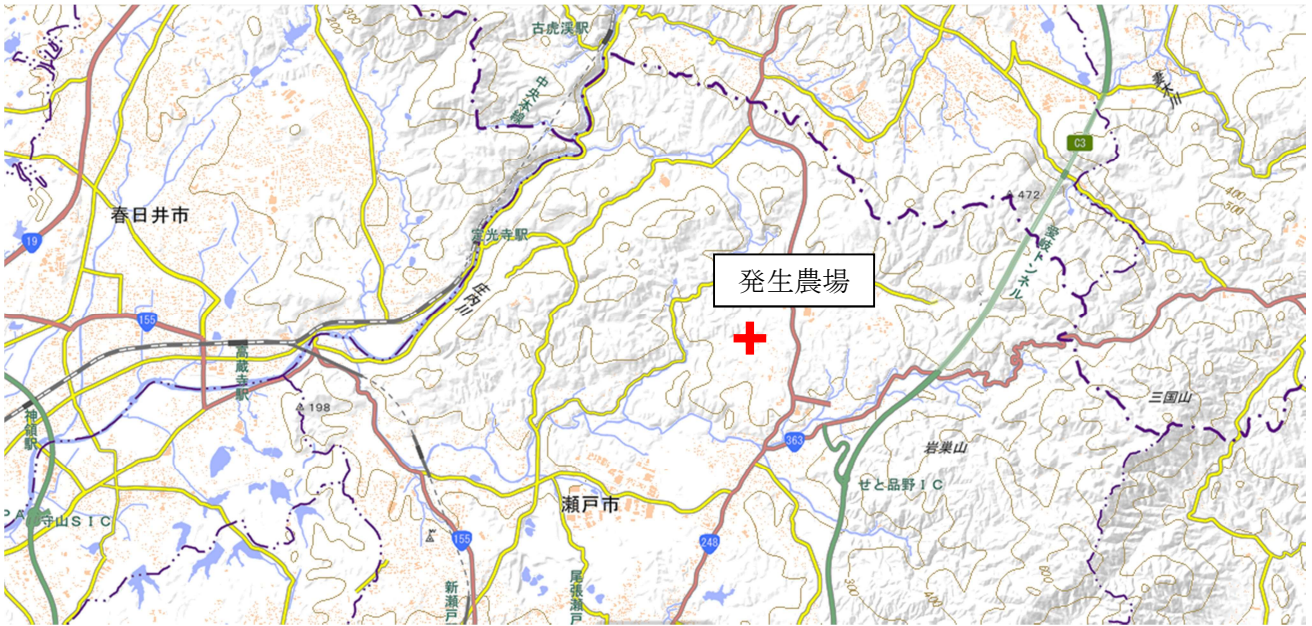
古虎渓駅

中央本線

C3

春日井市

19

定光寺駅

庄内川

472

発生農場

155

高蔵寺駅

198

神領駅

三国山

岩巣山

363

せと品野IC

瀬戸市

守山SIC

155

248

新瀬戸

尾張瀬戸

200

300

400

500

600